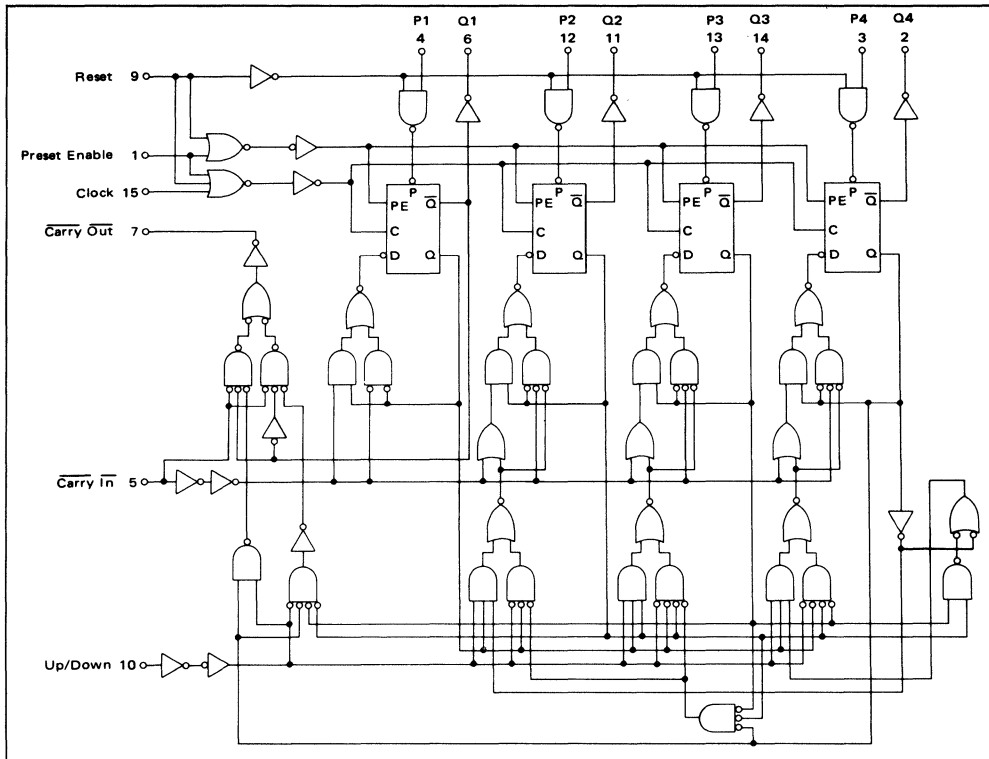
P1 4
Q1 6
P2 12
Q2 11
P3 13
Q3 14
P4 3
Q4 2

Reset 9
Preset Enable 1
Clock 15
$\overline{Carry}$ $\overline{Out}$ 7
$\overline{Carry}$ $\overline{In}$ 5
Up/Down 10

PE P $\overline{Q}$
C
D Q

PE P $\overline{Q}$
C
D Q

PE P $\overline{Q}$
C
D Q

PE P $\overline{Q}$
C
D Q